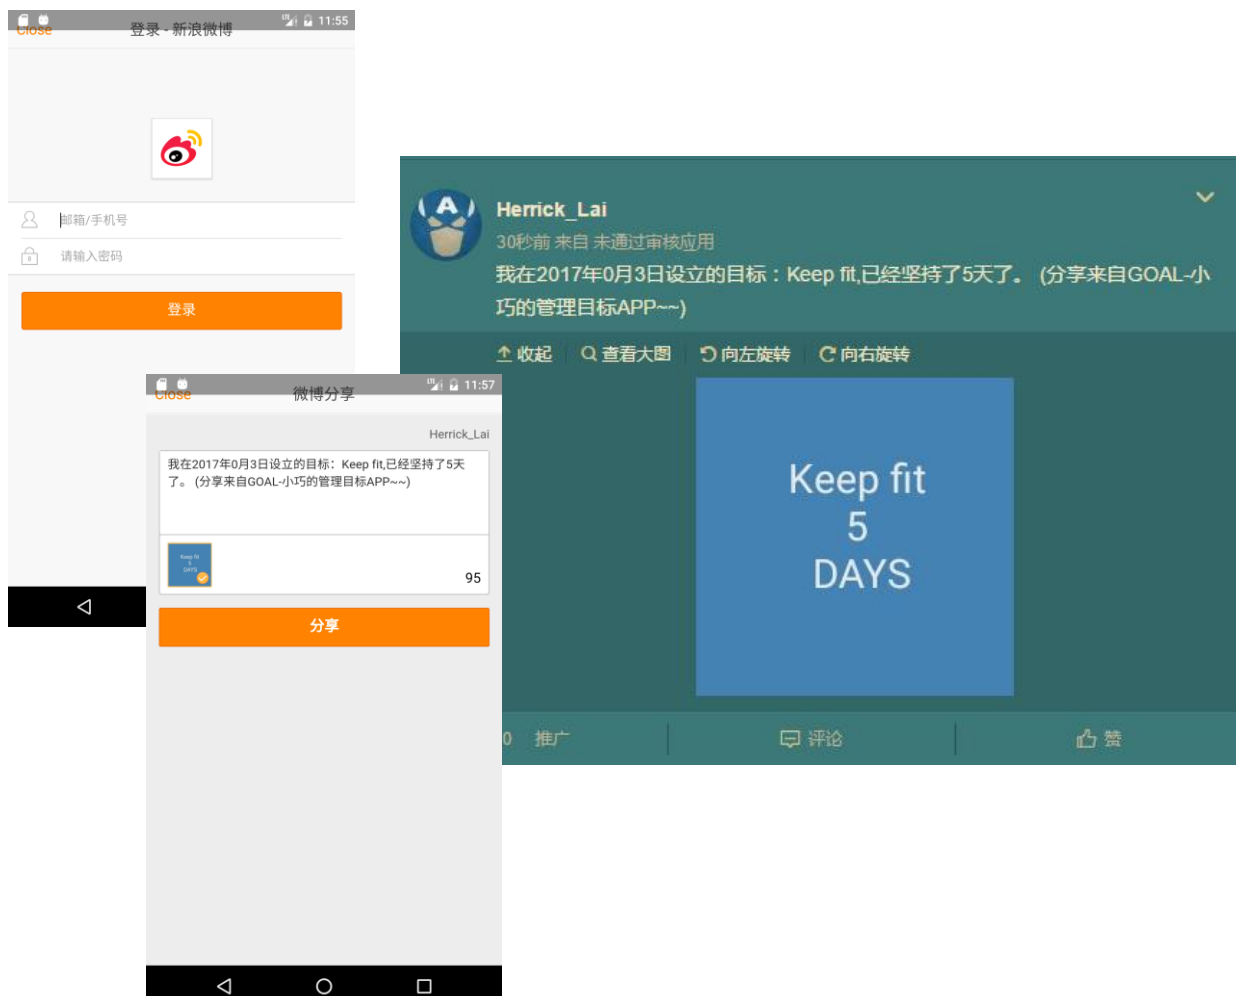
11:55
Close
登录 - 新浪微博

邮箱/手机号
请输入密码
登录

11:57
Close
微博分享
Herrick_Lai
我在2017年0月3日设立的目标：Keep fit,已经坚持了5天了。(分享来自GOAL-小巧的管理目标APP~~)
95
分享

Herrick_Lai
30秒前 来自 未通过审核应用
我在2017年0月3日设立的目标：Keep fit,已经坚持了5天了。(分享来自GOAL-小巧的管理目标APP~~)
收起 查看大图 向左旋转 向右旋转
Keep fit
5
DAYS
0 推广 评论 赞